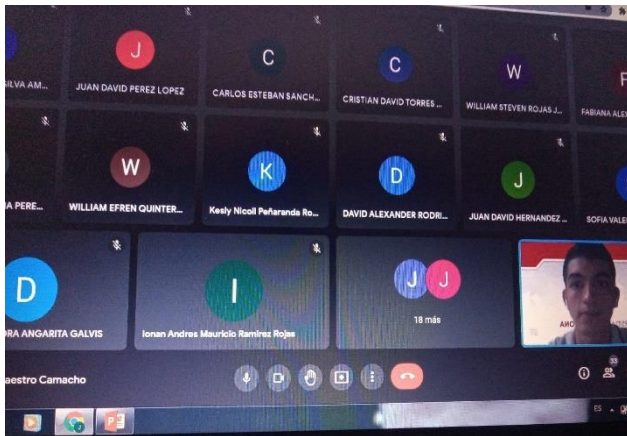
SILVA AM...
J
JUAN DAVID PEREZ LOPEZ
C
CARLOS ESTEBAN SANCH...
C
CRISTIAN DAVID TORRES ...
W
WILLIAM STEVEN ROJAS J...
FABIANA ALE
A PERE...
W
WILLIAM EFREN QUINTER...
K
Kesly Nicoll Peñaranda Ro...
D
DAVID ALEXANDER RODRI...
J
JUAN DAVID HERNANDEZ ...
SOFIA VALE
D
RA ANGARITA GALVIS
I
Ionan Andres Mauricio Ramirez Rojas
J J
18 más
aestro Camacho
33
ES